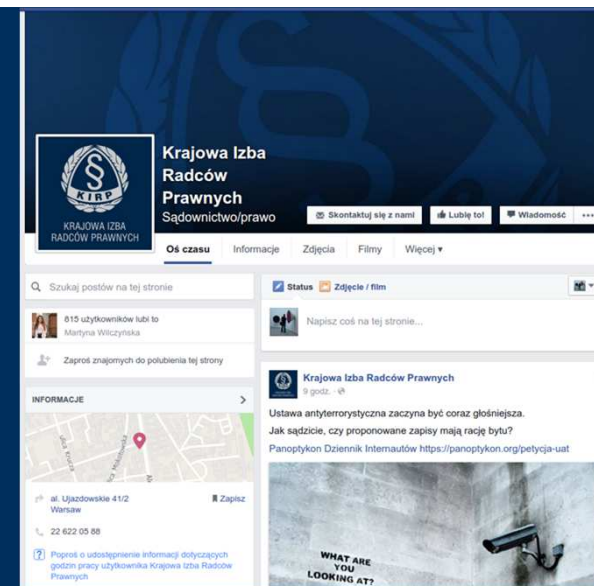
§
KIRP
KRAJOWA IZBA RADCÓW PRAWNYCH

Krajowa Izba Radców Prawnych
Sądownictwo/prawo

Skontaktuj się z nami
Lubię to!
Wiadomość
•••

Oś czasu
Informacje
Zdjęcia
Filmy
Więcej ▾

Szukaj postów na tej stronie

815 użytkowników lubi to
Martyna Wilczyńska

Zaproś znajomych do polubienia tej strony

INFORMACJE

al. Ujazdowskie 41/2
Warsaw
Zapisz

22 622 05 88

Poproś o udostępnienie informacji dotyczących godzin pracy użytkownika Krajowa Izba Radców Prawnych

Status
Zdjęcie / film

Napisz coś na tej stronie...

Krajowa Izba Radców Prawnych
9 godz. ·

Ustawa antyterrorystyczna zaczyna być coraz głośniejsza.
Jak sądzicie, czy proponowane zapisy mają rację bytu?
Panoptykon Dziennik Internautów https://panoptykon.org/petycja-uat

WHAT ARE YOU LOOKING AT?